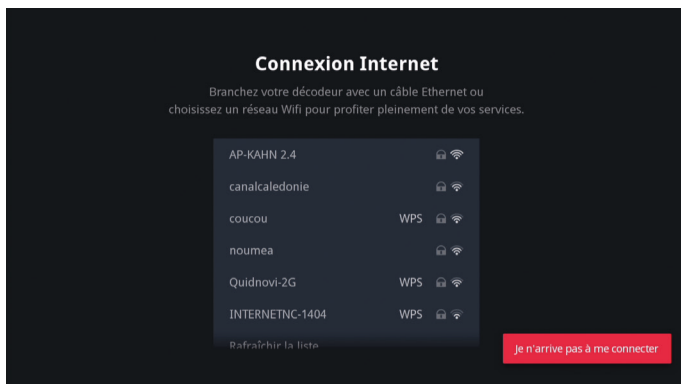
Connexion Internet

Branchez votre décodeur avec un câble Ethernet ou choisissez un réseau Wifi pour profiter pleinement de vos services.

AP-KAHN 2.4

canalcaledonie

coucou WPS

noumea

Quidnovi-2G WPS

INTERNETNC-1404 WPS

Rafraîchir la liste

Je n'arrive pas à me connecter